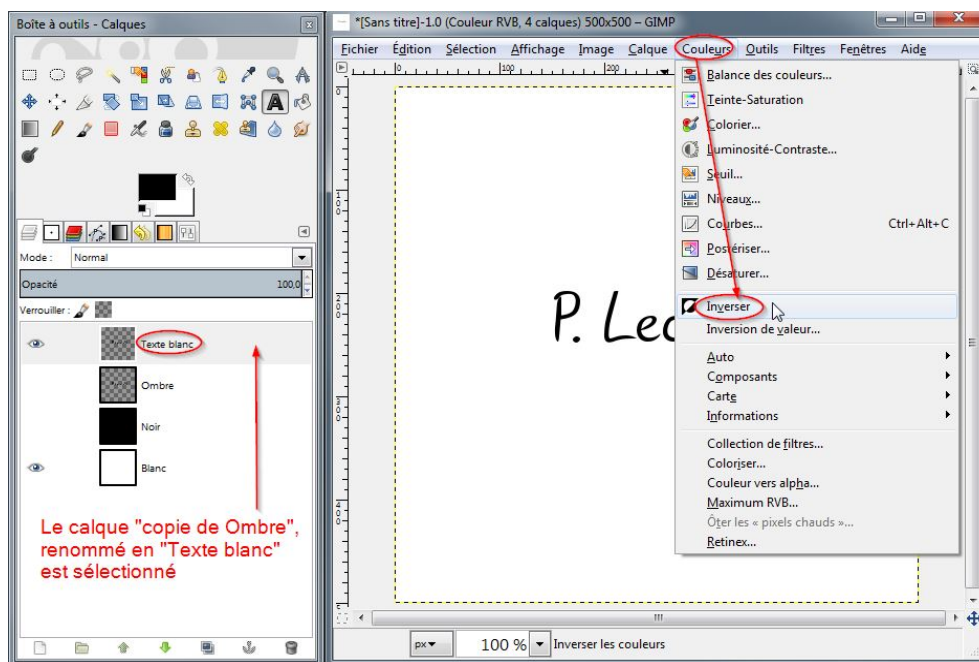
Boîte à outils - Calques

Mode : Normal
Opacité 100,0
Verrouiller :

Texte blanc
Ombre
Noir
Blanc

Le calque "copie de Ombre", renommé en "Texte blanc" est sélectionné

*[Sans titre]-1.0 (Couleur RVB, 4 calques) 500x500 – GIMP

Fichier Édition Sélection Affichage Image Calque Couleurs Outils Filtres Fenêtres Aide

Balance des couleurs...
Teinte-Saturation
Colorier...
Luminosité-Contraste...
Seuil...
Niveaux...
Courbes... Ctrl+Alt+C
Postériser...
Désaturer...
Inverser
Inversion de valeur...
Auto
Composants
Carte
Informations
Collection de filtres...
Coloriser...
Couleur vers alpha...
Maximum RVB...
Ôter les « pixels chauds »...
Retinex...

P. Lec

px 100 % Inverser les couleurs